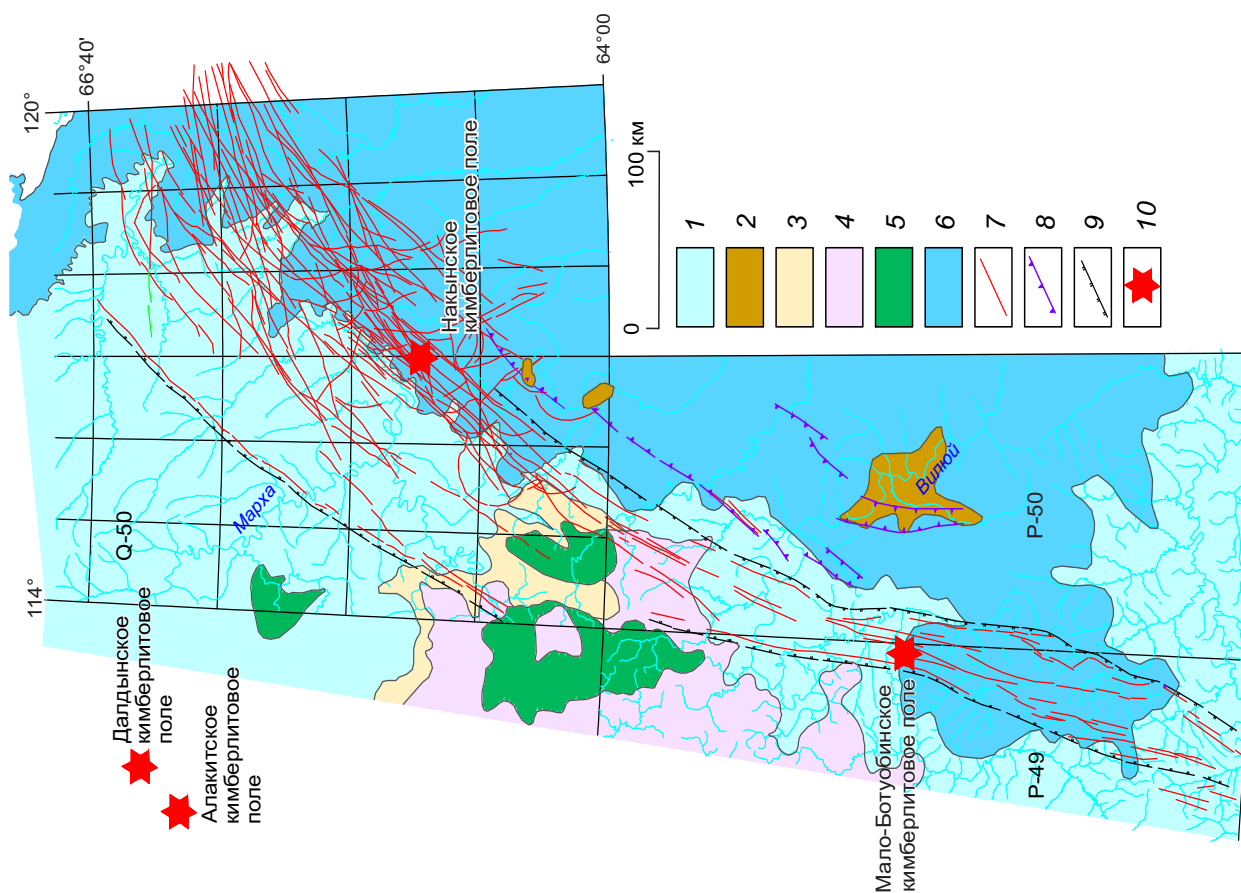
66°40'

64°00

120°

114°

Накынское кимберлитовое поле

0

100 км

1

2

3

4

5

6

7

8

9

10

Марха

Вилюй

Q-50

P-50

P-49

Далдынское кимберлитовое поле

Алакитское кимберлитовое поле

Мало-Ботуобинское кимберлитовое поле